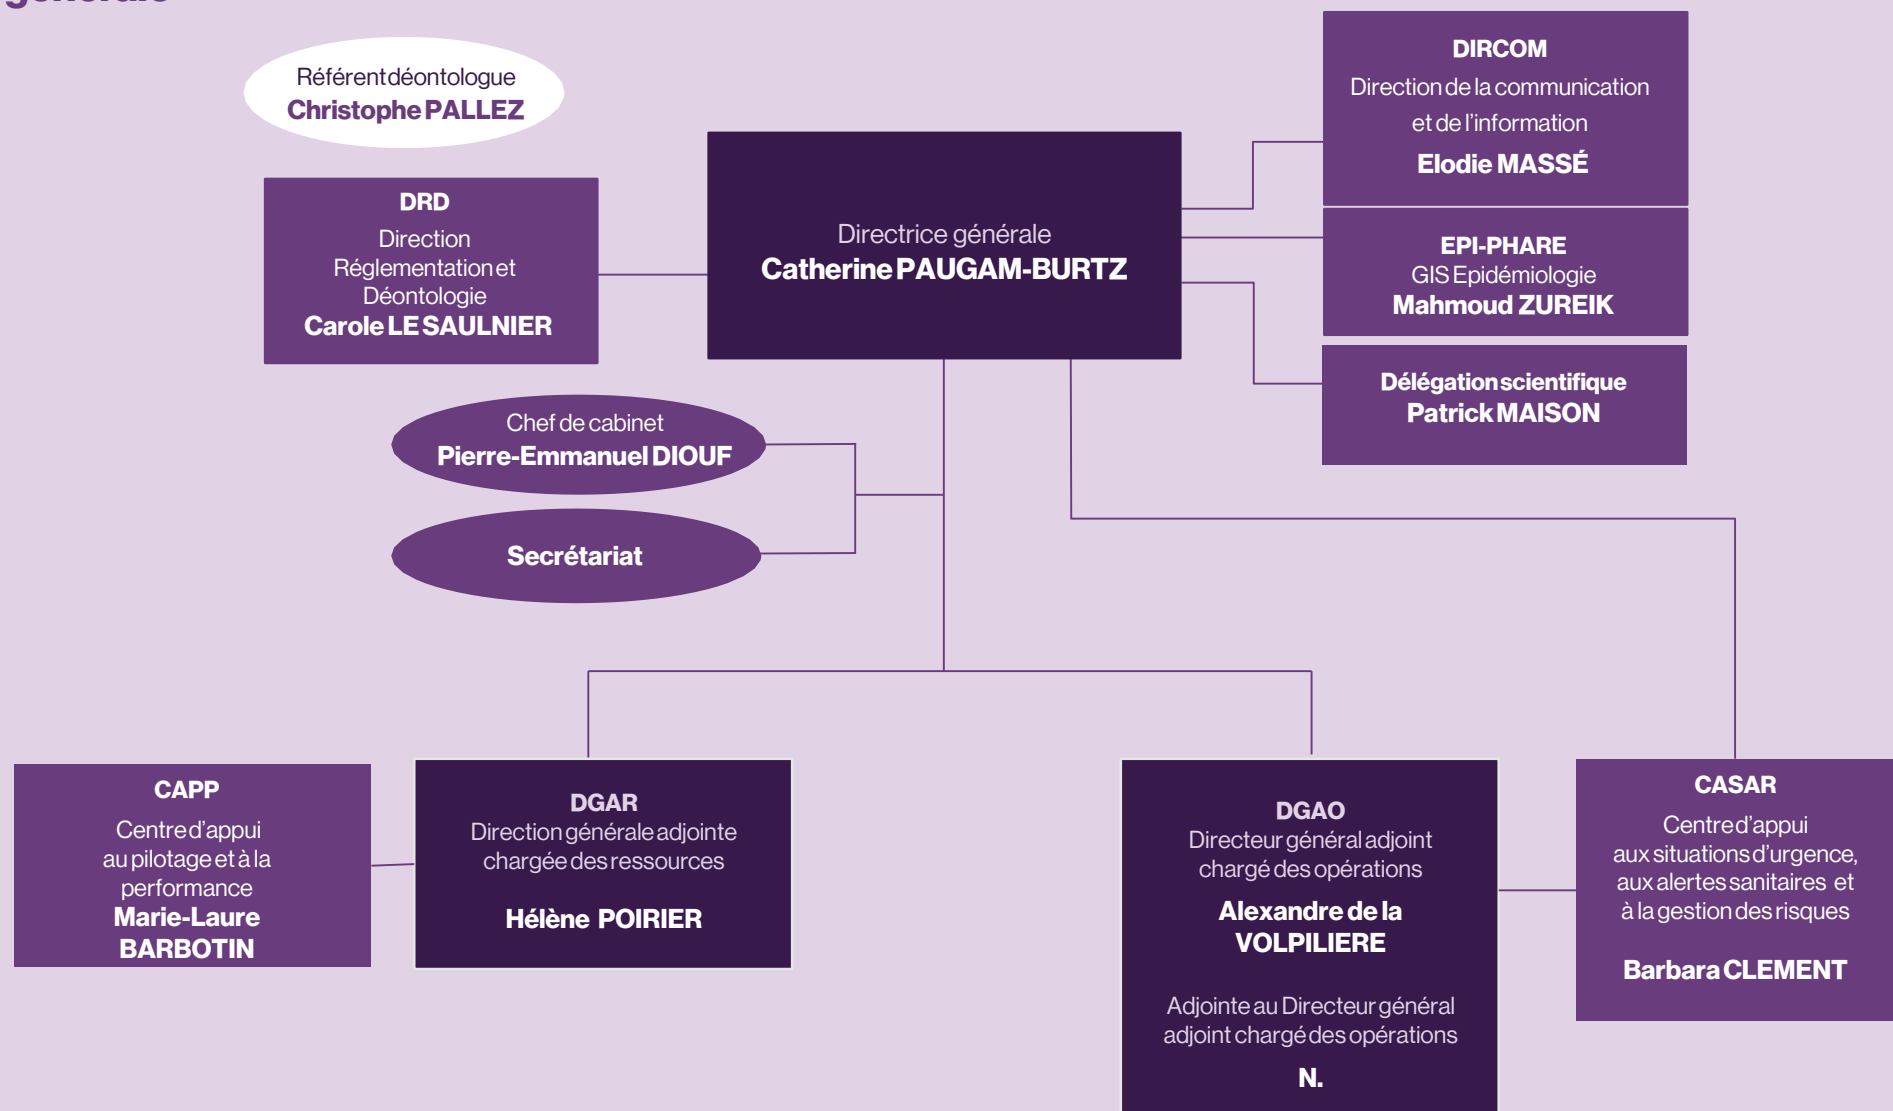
Référent déontologue
Christophe PALLEZ

DRD
Direction Réglementation et Déontologie
Carole LE SAULNIER

Directrice générale
Catherine PAUGAM-BURTZ

DIRCOM
Direction de la communication et de l'information
Elodie MASSÉ

EPI-PHARE
GIS Epidémiologie
Mahmoud ZUREIK

Délégation scientifique
Patrick MAISON

Chef de cabinet
Pierre-Emmanuel DIOUF

Secrétariat

CAPP
Centre d'appui au pilotage et à la performance
Marie-Laure BARBOTIN

DGAR
Direction générale adjointe chargée des ressources
Hélène POIRIER

DGAO
Directeur général adjoint chargé des opérations
Alexandre de la VOLPILIERE

Adjointe au Directeur général adjoint chargé des opérations
N.

CASAR
Centre d'appui aux situations d'urgence, aux alertes sanitaires et à la gestion des risques
Barbara CLEMENT